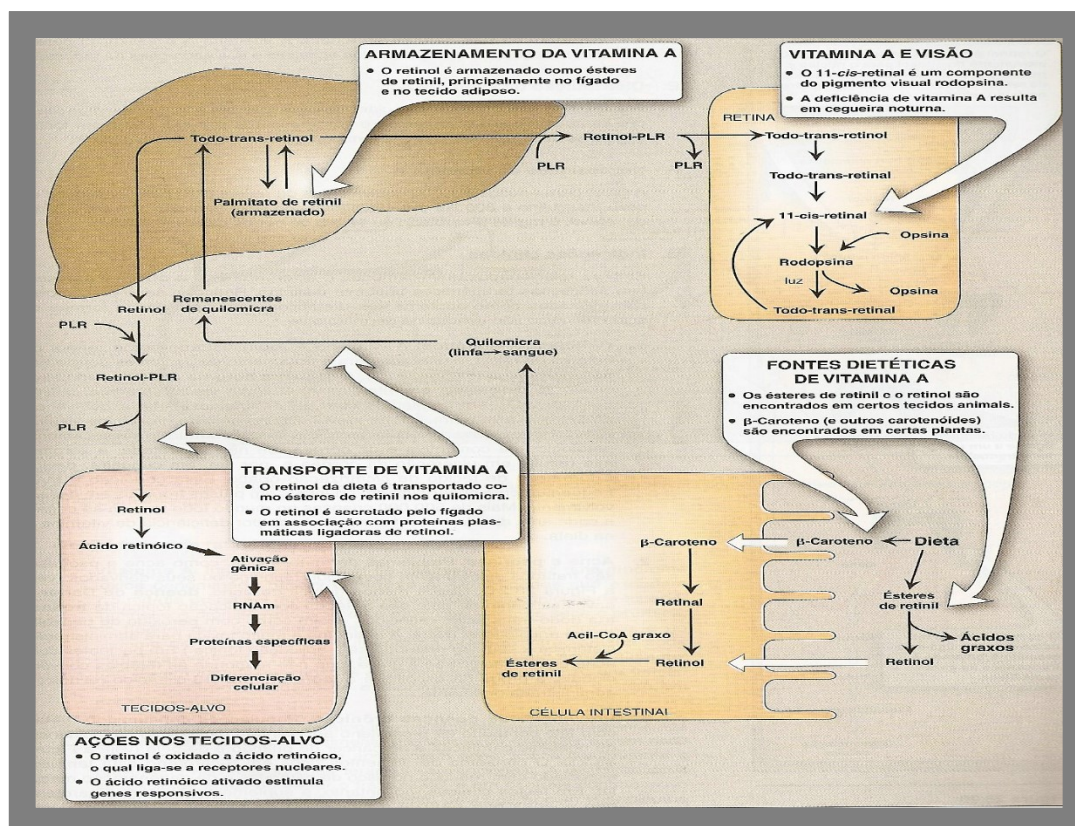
ARMAZENAMENTO DA VITAMINA A
• O retinol é armazenado como ésteres de retinil, principalmente no fígado e no tecido adiposo.

VITAMINA A E VISÃO
• O 11-*cis*-retinal é um componente do pigmento visual rodopsina.
• A deficiência de vitamina A resulta em cegueira noturna.

Todo-trans-retinol
Palmitato de retinil (armazenado)
Retinol-PLR
PLR
PLR

RETINA
Todo-trans-retinol
Todo-trans-retinal
11-cis-retinal
Opsina
Rodopsina
luz
Opsina
Todo-trans-retinal

Retinol
Remanescentes de quilomicra
PLR
Retinol-PLR
PLR
Quilomicra (linfa → sangue)

FONTES DIETÉTICAS DE VITAMINA A
• Os ésteres de retinil e o retinol são encontrados em certos tecidos animais.
• β-Caroteno (e outros carotenóides) são encontrados em certas plantas.

TRANSPORTE DE VITAMINA A
• O retinol da dieta é transportado como ésteres de retinil nos quilomicra.
• O retinol é secretado pelo fígado em associação com proteínas plasmáticas ligadoras de retinol.

Retinol
Ácido retinóico
Ativação gênica
RNAm
Proteínas específicas
Diferenciação celular
TECIDOS-ALVO

β-Caroteno
β-Caroteno
Dieta
Retinal
Ésteres de retinil
Acil-CoA graxo
Ácidos graxos
Ésteres de retinil
Retinol
Retinol
CÉLULA INTESTINAL

AÇÕES NOS TECIDOS-ALVO
• O retinol é oxidado a ácido retinóico, o qual liga-se a receptores nucleares.
• O ácido retinóico ativado estimula genes responsivos.